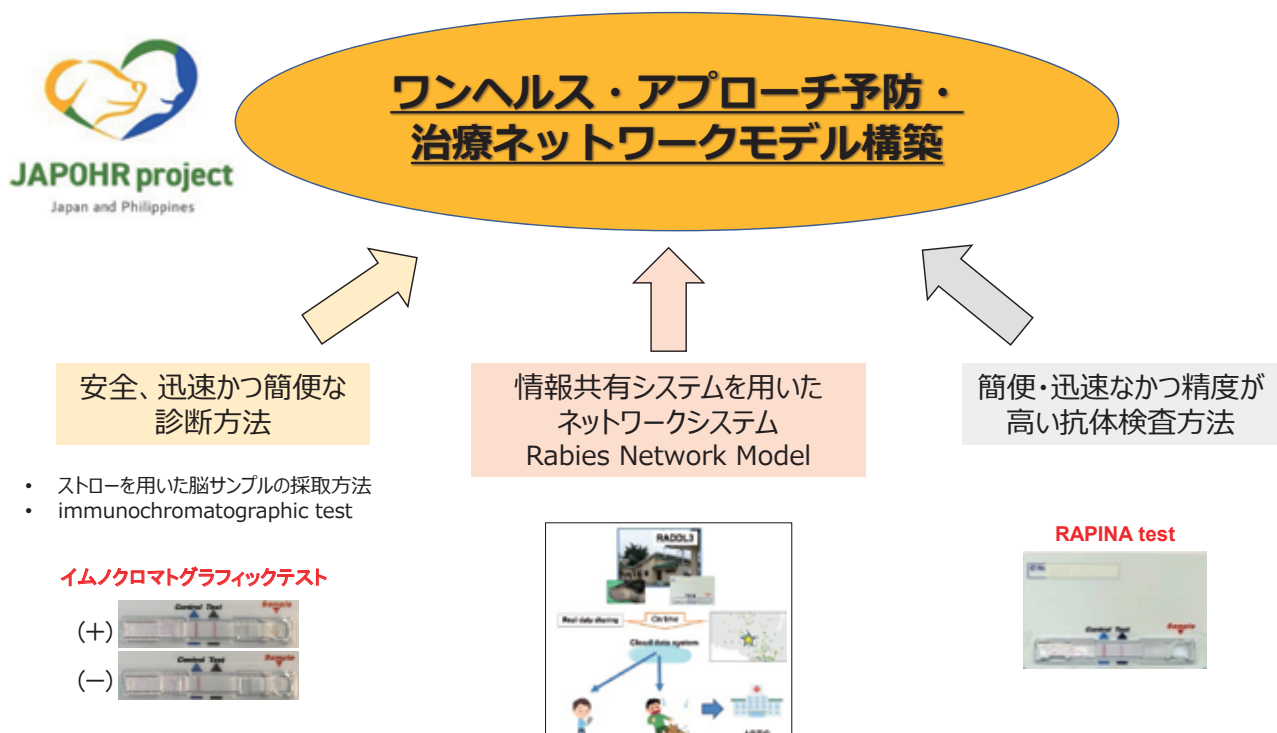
JAPOHR project
Japan and Philippines

ワンヘルス・アプローチ予防・
治療ネットワークモデル構築

安全、迅速かつ簡便な
診断方法

・ ストローを用いた脳サンプルの採取方法
・ immunochromatographic test

イムノクロマトグラフィックテスト

(+) Control Test Sample

(−) Control Test Sample

情報共有システムを用いた
ネットワークシステム
Rabies Network Model

RADDL3

Real data sharing

On time

Cloud data system

簡便・迅速なかつ精度が
高い抗体検査方法

RAPINA test

Control Test Sample